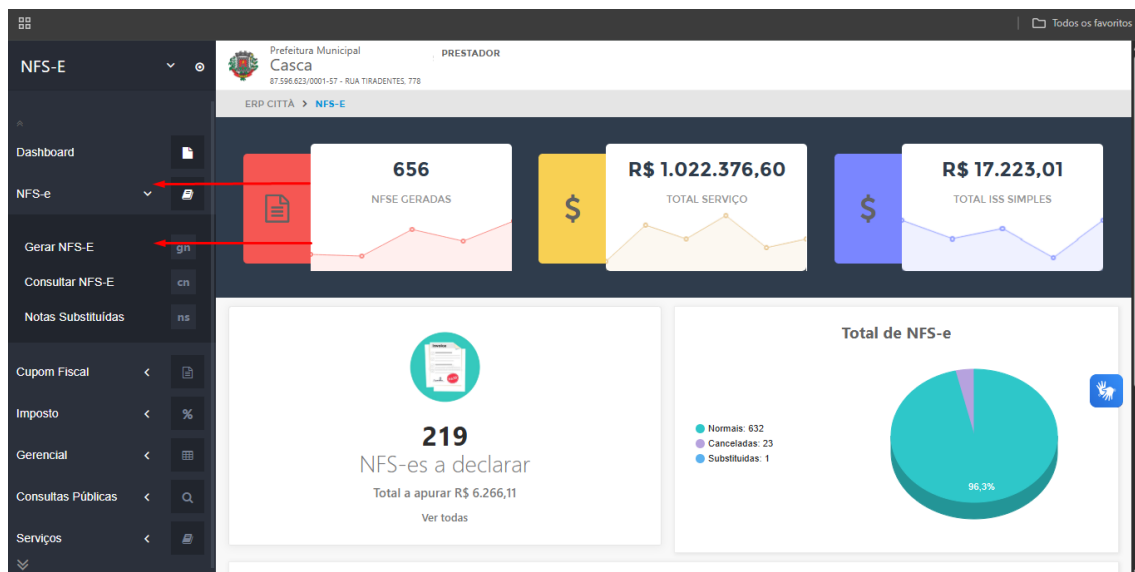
Todos os favoritos

NFS-E

Prefeitura Municipal
Casca
87.596.623/0001-57 - RUA TIRADENTES, 778

PRESTADOR

ERP CITTÀ > NFS-E

Dashboard

NFS-e

Gerar NFS-E gn

Consultar NFS-E cn

Notas Substituídas ns

Cupom Fiscal

Imposto %

Gerencial

Consultas Públicas

Serviços

656
NFSE GERADAS

R$ 1.022.376,60
TOTAL SERVIÇO

R$ 17.223,01
TOTAL ISS SIMPLES

219
NFS-es a declarar
Total a apurar R$ 6.266,11
Ver todas

Total de NFS-e

Normais: 632
Canceladas: 23
Substituídas: 1

96,3%